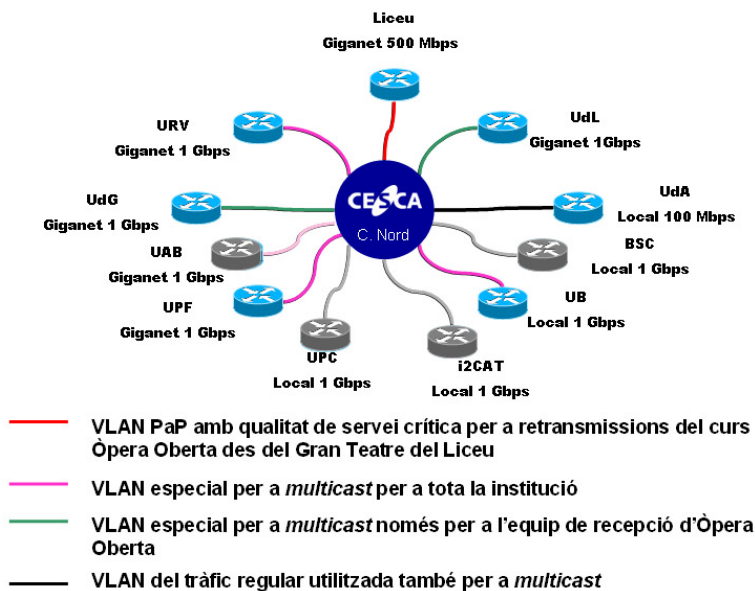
Liceu
Giganet 500 Mbps

URV
Giganet 1 Gbps

UdL
Giganet 1Gbps

UdG
Giganet 1 Gbps

CESCA
C. Nord

UdA
Local 100 Mbps

UAB
Giganet 1 Gbps

BSC
Local 1 Gbps

UPF
Giganet 1 Gbps

UB
Local 1 Gbps

UPC
Local 1 Gbps

i2CAT
Local 1 Gbps

VLAN PaP amb qualitat de servei crítica per a retransmissions del curs Òpera Oberta des del Gran Teatre del Liceu

VLAN especial per a *multicast* per a tota la institució

VLAN especial per a *multicast* només per a l'equip de recepció d'Òpera Oberta

VLAN del tràfic regular utilitzada també per a *multicast*